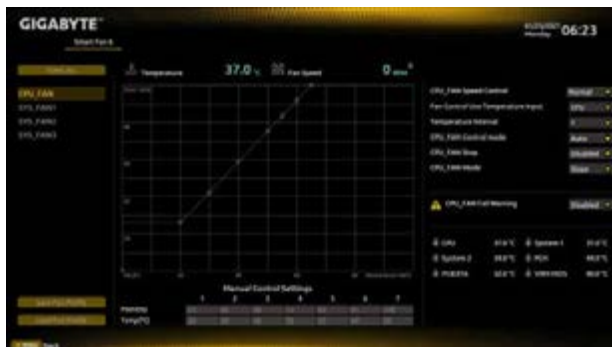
GIGABYTE
Smart Fan 6
06:23
Temperature 37.0 °C Fan Speed 0 RPM
CPU_FAN
SYS_FAN1
SYS_FAN2
SYS_FAN3
CPU_FAN Speed Control Normal
Fan Control Use Temperature Input CPU
Temperature Interval 3
CPU_FAN Control mode Auto
CPU_FAN Stop Disabled
CPU_FAN Mode Slope
CPU_FAN Fail Warning Disabled
CPU
System 2
PCIEX16
System 1
PCH
VRM MOS
Manual Control Settings
1 2 3 4 5 6 7
PWM(%)
Temp(°C)
Save Fan Profile
Load Fan Profile